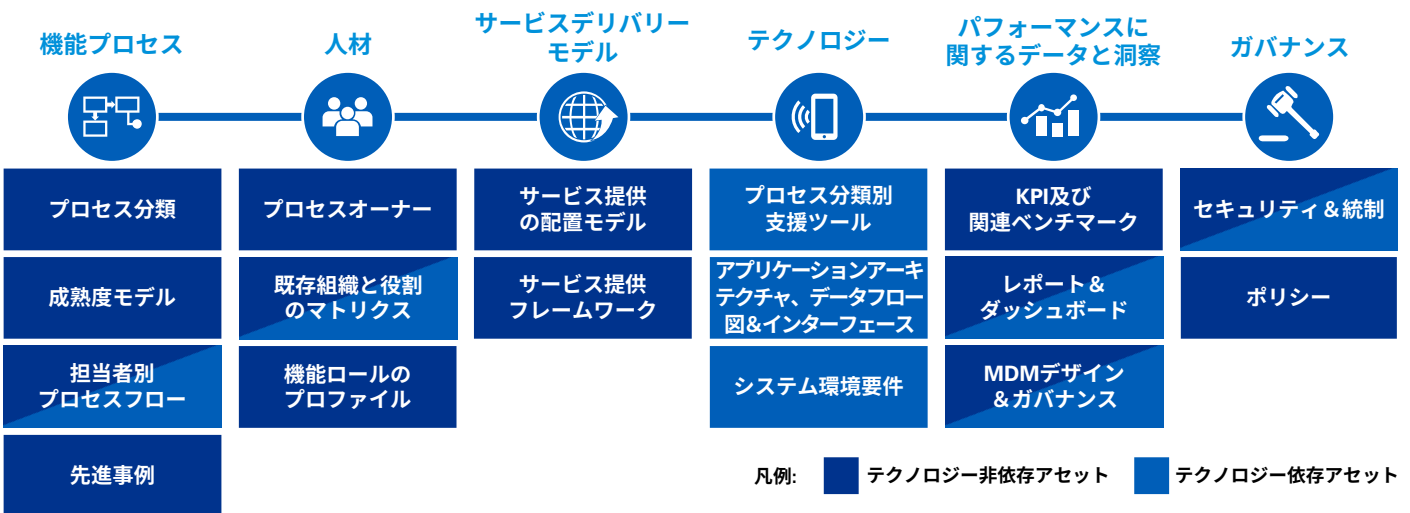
機能プロセス

プロセス分類

成熟度モデル

担当者別
プロセスフロー

先進事例

人材

プロセスオーナー

既存組織と役割
のマトリクス

機能ロールの
プロファイル

サービスデリバリー
モデル

サービス提供
の配置モデル

サービス提供
フレームワーク

テクノロジー

プロセス分類別
支援ツール

アプリケーションアーキテクチャ、データフロー図&インターフェース

システム環境要件

パフォーマンスに
関するデータと洞察

KPI及び
関連ベンチマーク

レポート&
ダッシュボード

MDMデザイン
&ガバナンス

ガバナンス

セキュリティ&統制

ポリシー

凡例: テクノロジー非依存アセット テクノロジー依存アセット